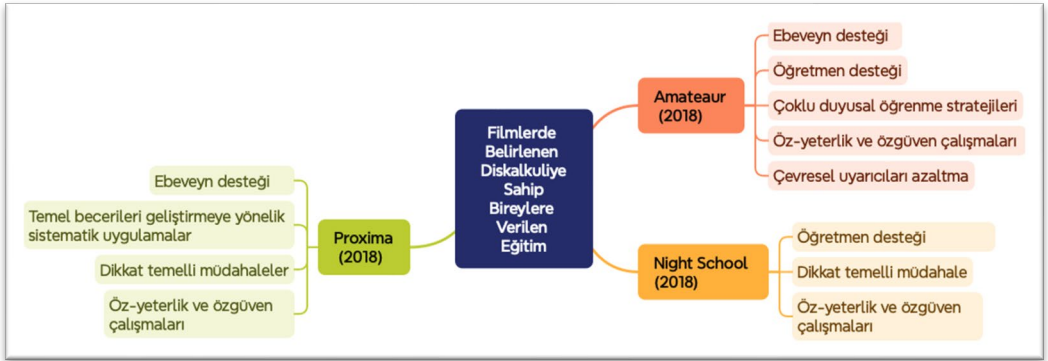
Filmlerde Belirlenen Diskalkuliye Sahip Bireylere Verilen Eğitim

Amateaur (2018)

Ebeveyn desteği

Öğretmen desteği

Çoklu duyusal öğrenme stratejileri

Öz-yeterlik ve özgüven çalışmaları

Çevresel uyarıcıları azaltma

Night School (2018)

Öğretmen desteği

Dikkat temelli müdahale

Öz-yeterlik ve özgüven çalışmaları

Proxima (2018)

Ebeveyn desteği

Temel becerileri geliştirmeye yönelik sistematik uygulamalar

Dikkat temelli müdahaleler

Öz-yeterlik ve özgüven çalışmaları